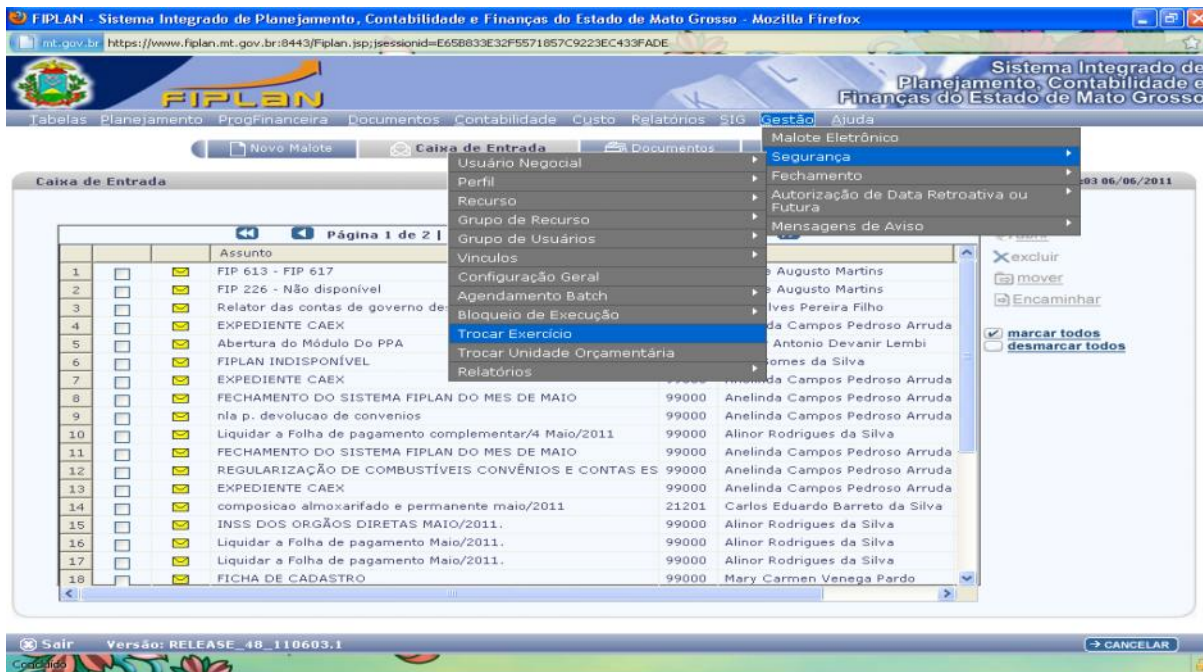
FIPLAN - Sistema Integrado de Planejamento, Contabilidade e Finanças do Estado de Mato Grosso - Mozilla Firefox

mt.gov.br https://www.fiplan.mt.gov.br:8443/Fiplan.jsp;jsessionid=E65B833E32F5571857C9223EC433FADE

FIPLAN

Sistema Integrado de Planejamento, Contabilidade e Finanças do Estado de Mato Grosso

Tabelas Planejamento ProgFinanceira Documentos Contabilidade Custo Relatórios SIG Gestão Ajuda

Novo Malote | Caixa de Entrada | Documentos

Caixa de Entrada

03 06/06/2011

Página 1 de 2 |

Malote Eletrônico
Segurança
Fechamento
Autorização de Data Retroativa ou Futura
Mensagens de Aviso

Usuário Negocial
Perfil
Recurso
Grupo de Recurso
Grupo de Usuários
Vinculos
Configuração Geral
Agendamento Batch
Bloqueio de Execução
Trocar Exercício
Trocar Unidade Orçamentária
Relatórios

| | | | Assunto | | |
|---|---|---|---|---|---|
| 1 | | | FIP 613 - FIP 617 | | Augusto Martins |
| 2 | | | FIP 226 - Não disponível | | Augusto Martins |
| 3 | | | Relator das contas de governo de | | lves Pereira Filho |
| 4 | | | EXPEDIENTE CAEX | | nda Campos Pedroso Arruda |
| 5 | | | Abertura do Módulo Do PPA | | Antonio Devanir Lembi |
| 6 | | | FIPLAN INDISPONÍVEL | | omes da Silva |
| 7 | | | EXPEDIENTE CAEX | | nda Campos Pedroso Arruda |
| 8 | | | FECHAMENTO DO SISTEMA FIPLAN DO MES DE MAIO | 99000 | Anelinda Campos Pedroso Arruda |
| 9 | | | nla p. devolucao de convenios | 99000 | Anelinda Campos Pedroso Arruda |
| 10 | | | Liquidar a Folha de pagamento complementar/4 Maio/2011 | 99000 | Alinor Rodrigues da Silva |
| 11 | | | FECHAMENTO DO SISTEMA FIPLAN DO MES DE MAIO | 99000 | Anelinda Campos Pedroso Arruda |
| 12 | | | REGULARIZAÇÃO DE COMBUSTÍVEIS CONVÊNIOS E CONTAS ES | 99000 | Anelinda Campos Pedroso Arruda |
| 13 | | | EXPEDIENTE CAEX | 99000 | Anelinda Campos Pedroso Arruda |
| 14 | | | composicao almoxarifado e permanente maio/2011 | 21201 | Carlos Eduardo Barreto da Silva |
| 15 | | | INSS DOS ORGÃOS DIRETAS MAIO/2011. | 99000 | Alinor Rodrigues da Silva |
| 16 | | | Liquidar a Folha de pagamento Maio/2011. | 99000 | Alinor Rodrigues da Silva |
| 17 | | | Liquidar a Folha de pagamento Maio/2011. | 99000 | Alinor Rodrigues da Silva |
| 18 | | | FICHA DE CADASTRO | 99000 | Mary Carmen Venega Pardo |

excluir
mover
Encaminhar
marcar todos
desmarcar todos

Sair Versão: RELEASE_48_110603.1

CANCELAR

Concluído